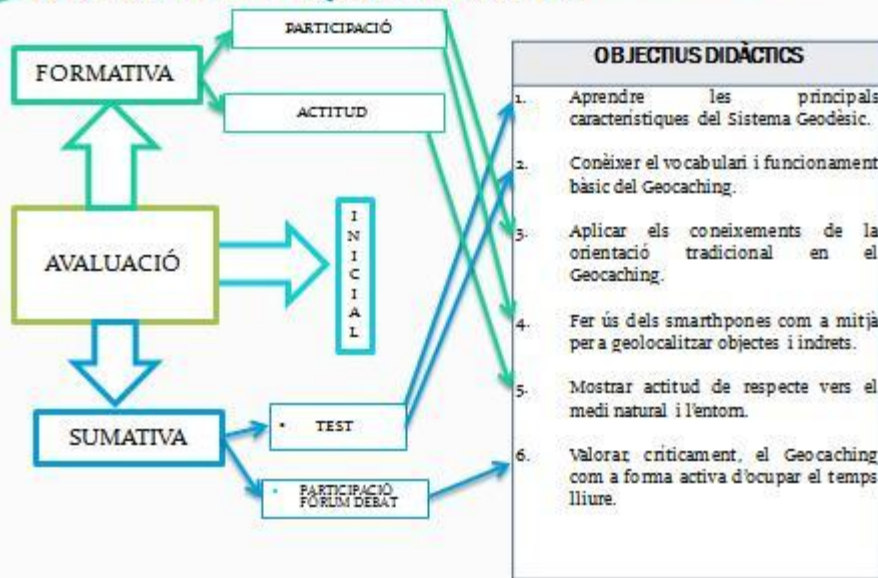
FORMATIVA

PARTICIPACIÓ

ACTITUD

AVALUACIÓ

I N I C I A L

SUMATIVA

• TEST

• PARTICIPACIÓ FÒRUM DEBAT

OBJECTIUS DIDÀCTICS

1. Aprendre les principals característiques del Sistema Geodèsic.

2. Conèixer el vocabulari i funcionament bàsic del Geocaching.

3. Aplicar els coneixements de la orientació tradicional en el Geocaching.

4. Fer ús dels smarthpones com a mitjà per a geolocalitzar objectes i indrets.

5. Mostrar actitud de respecte vers el medi natural i l'entorn.

6. Valorar críticament, el Geocaching com a forma activa d'ocupar el temps lliure.